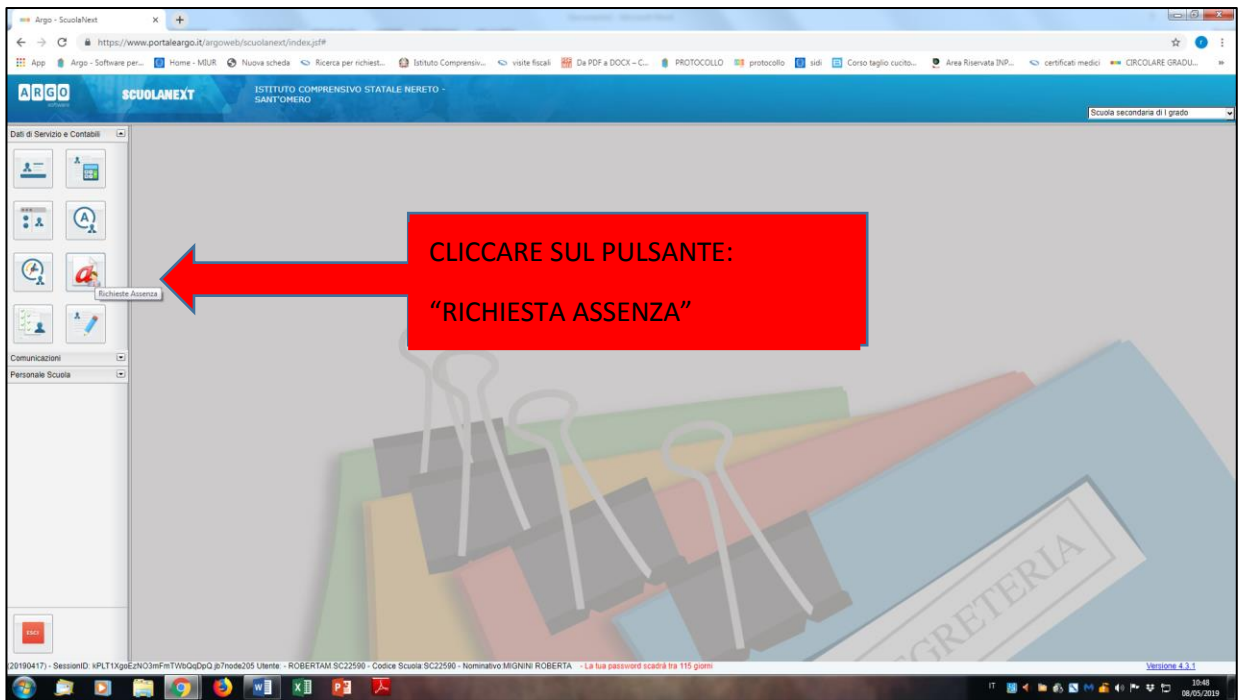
Argo - ScuolaNext

https://www.portaleargo.it/argoweb/scuolanext/index.jsf#

App | Argo - Software per... | Home - MIUR | Nuova scheda | Ricerca per richiest... | Istituto Comprensiv... | visite fiscali | Da PDF a DOCX – C... | PROTOCOLLO | protocollo | sidi | Corso taglio cucito... | Area Riservata INP... | certificati medici | CIRCOLARE GRADU...

ARGO software SCUOLANEXT ISTITUTO COMPRENSIVO STATALE NERETO - SANT'OMERO

Scuola secondaria di I grado

Dati di Servizio e Contabili

Richieste Assenza

Comunicazioni

Personale Scuola

ESCI

CLICCARE SUL PULSANTE:

“RICHIESTA ASSENZA”

SEGRETERIA

(20190417) - SessionID: kPLT1XgoEzNO3mFmTWbQqDpQ.jb7node205 Utente: - ROBERTAM.SC22590 - Codice Scuola:SC22590 - Nominativo:MIGNINI ROBERTA - La tua password scadrà tra 115 giorni

Versione 4.3.1

IT 10:48 08/05/2019